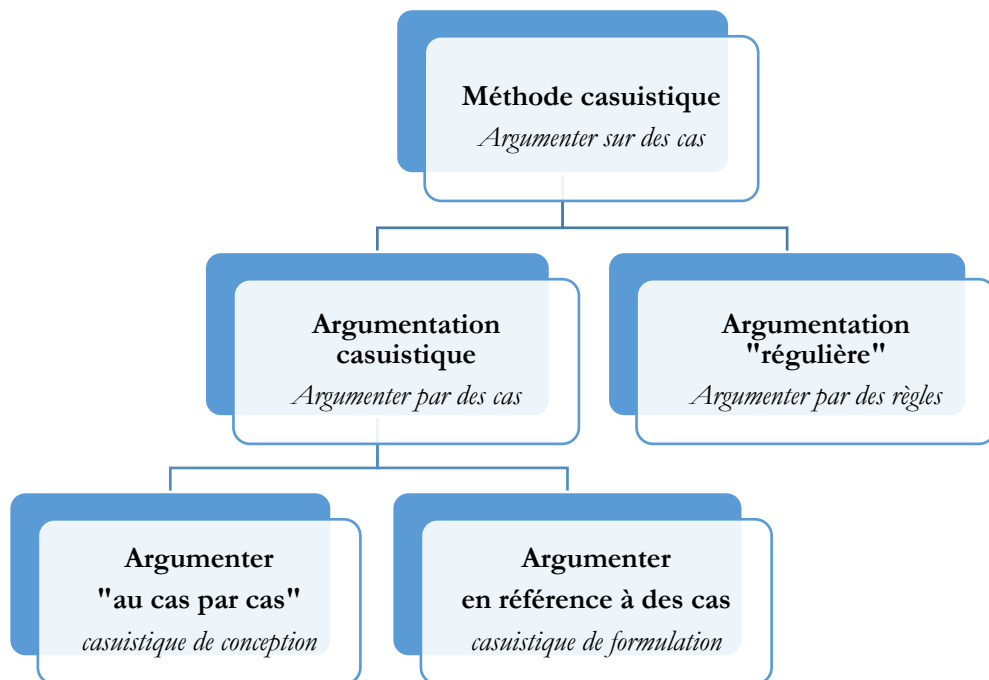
Méthode casuistique
Argumenter sur des cas

Argumentation casuistique
Argumenter par des cas

Argumentation "régulière"
Argumenter par des règles

Argumenter "au cas par cas"
casuistique de conception

Argumenter en référence à des cas
casuistique de formulation